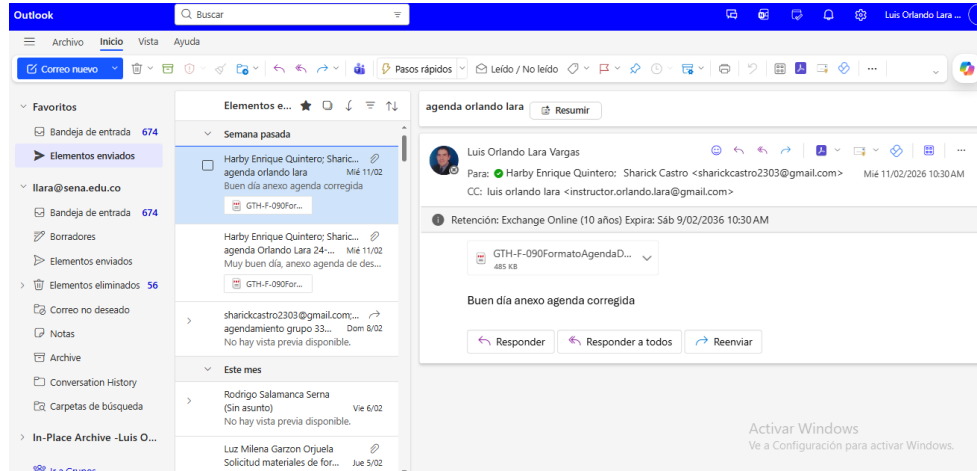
Outlook

Buscar

Luis Orlando Lara ...

Archivo Inicio Vista Ayuda

Correo nuevo

Pasos rápidos

Leído / No leído

Favoritos

Bandeja de entrada 674

Elementos enviados

llara@sena.edu.co

Bandeja de entrada 674

Borradores

Elementos enviados

Elementos eliminados 56

Correo no deseado

Notas

Archive

Conversation History

Carpetas de búsqueda

In-Place Archive -Luis O...

Elementos e...

Semana pasada

Harby Enrique Quintero; Sharic...
agenda orlando lara Mié 11/02
Buen día anexo agenda corregida
GTH-F-090For...

Harby Enrique Quintero; Sharic...
agenda Orlando Lara 24-... Mié 11/02
Muy buen día, anexo agenda de des...
GTH-F-090For...

sharickcastro2303@gmail.com;...
agendamiento grupo 33... Dom 8/02
No hay vista previa disponible.

Este mes

Rodrigo Salamanca Serna
(Sin asunto) Vie 6/02
No hay vista previa disponible.

Luz Milena Garzon Orjuela
Solicitud materiales de for... Jue 5/02

agenda orlando lara

Resumir

Luis Orlando Lara Vargas

Para: Harby Enrique Quintero; Sharick Castro <sharickcastro2303@gmail.com>

Mié 11/02/2026 10:30 AM

CC: luis orlando lara <instructor.orlando.lara@gmail.com>

Retención: Exchange Online (10 años) Expira: Sáb 9/02/2036 10:30 AM

GTH-F-090FormatoAgendaD...
485 KB

Buen día anexo agenda corregida

Responder

Responder a todos

Reenviar

Activar Windows
Ve a Configuración para activar Windows.